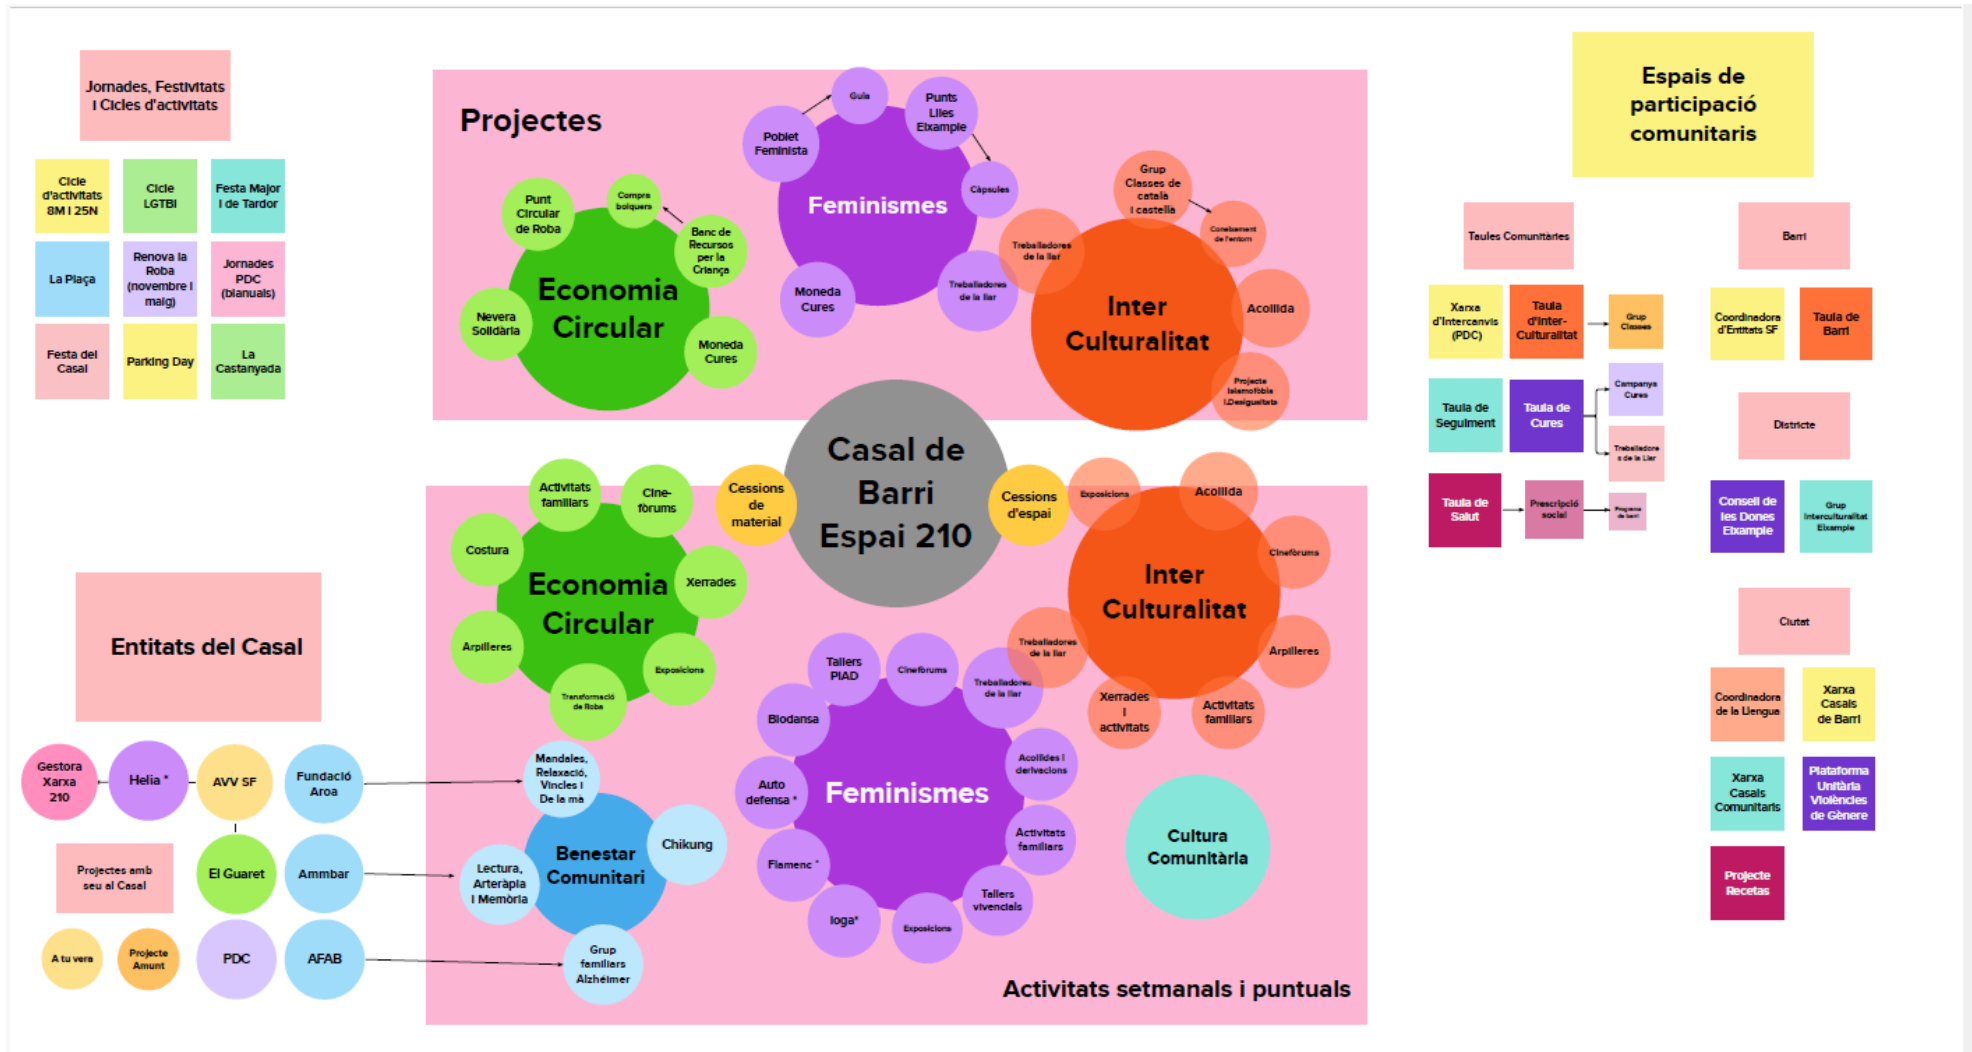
Jornades, Festivitats i Cicles d'activitats

Cicle d'activitats 8M i 25N

Cicle LGTBI

Festa Major i de Tardor

La Plaça

Renova la Roba (novembre i maig)

Jornades PDC (bianuals)

Festa del Casal

Parking Day

La Castanyada

Projectes

Economia Circular

Punt Circular de Roba

Compra bolquers

Banc de Recursos per la Criança

Nevera Solidària

Moneda Cures

Feminismes

Poblet Feminista

Guia

Punts Lilës Eixample

Càpsules

Moneda Cures

Treballadores de la llar

Inter Culturalitat

Grup Classes de català i castellà

Coneixement de l'entorn

Treballadores de la llar

Acollida

Projecte Islamofòbia i Desigualtats

Casal de Barri Espai 210

Cessions de material

Cessions d'espai

Economia Circular

Activitats familiars

Cine-fòrums

Costura

Xerrades

Arpilleres

Exposicions

Transformació de Roba

Inter Culturalitat

Exposicions

Acollida

Cinefòrums

Treballadores de la llar

Arpilleres

Xerrades i activitats

Activitats familiars

Feminismes

Tallers PIAD

Cinefòrums

Treballadores de la llar

Biodansa

Acollides i derivacions

Auto defensa *

Activitats familiars

Flamenc *

Tallers vivencials

Ioga*

Exposicions

Benestar Comunitari

Mandales, Relaxació, Vincles i De la mà

Chikung

Lectura, Arteràpia i Memòria

Grup familiars Alzhèimer

Cultura Comunitària

Activitats setmanals i puntuals

Entitats del Casal

Gestora Xarxa 210

Helia *

AVV SF

Fundació Aroa

Projectes amb seu al Casal

El Guaret

Ammbar

A tu vera

Projecte Amunt

PDC

AFAB

Espais de participació comunitaris

Taules Comunitàries

Xarxa d'Intercanvis (PDC)

Taula d'Inter-Culturalitat

Grup Classes

Taula de Seguiment

Taula de Cures

Campanya Cures

Treballadore s de la Llar

Taula de Salut

Prescripció social

Programa de barri

Barri

Coordinadora d'Entitats SF

Taula de Barri

Districte

Consell de les Dones Eixample

Grup Interculturalitat Eixample

Ciutat

Coordinadora de la Llengua

Xarxa Casals de Barri

Xarxa Casals Comunitaris

Plataforma Unitària Violències de Gènere

Projecte Recetas